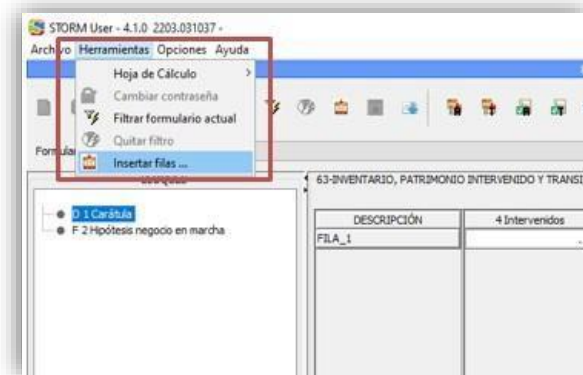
STORM User - 4.1.0 2203.031037 -

Archivo Herramientas Opciones Ayuda

Hoja de Cálculo >
Cambiar contraseña
Filtrar formulario actual
Quitar filtro
Insertar filas ...

Formul

63-INVENTARIO, PATRIMONIO INTERVENIDO Y TRANSI

D 1 Carátula
F 2 Hipótesis negocio en marcha

| DESCRIPCIÓN | 4 Intervenidos |
|---|---|
| FILA_1 | |